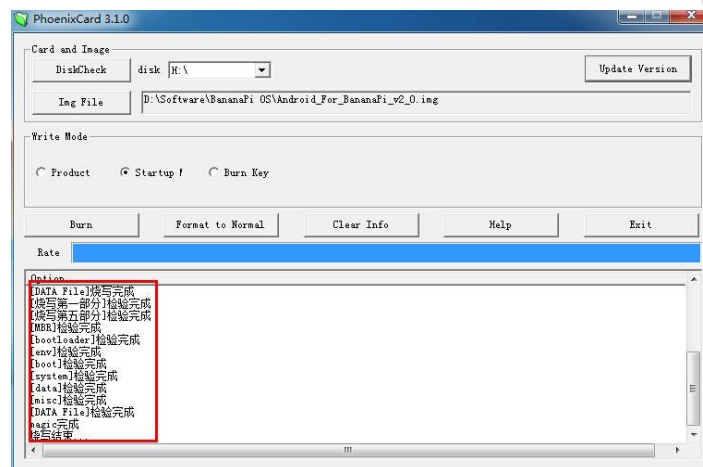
PhoenixCard 3.1.0

Card and Image

DiskCheck

disk H:\

Update Version

Img File

D:\Software\BananaPi OS\Android_For_BananaPi_v2_0.img

Write Mode

Product

Startup !

Burn Key

Burn

Format to Normal

Clear Info

Help

Exit

Rate

Option
[DATA File]烧写完成
[烧写第一部分]检验完成
[烧写第五部分]检验完成
[MBR]检验完成
[bootloader]检验完成
[env]检验完成
[boot]检验完成
[system]检验完成
[data]检验完成
[misc]检验完成
[DATA File]检验完成
magic完成
烧写结束...